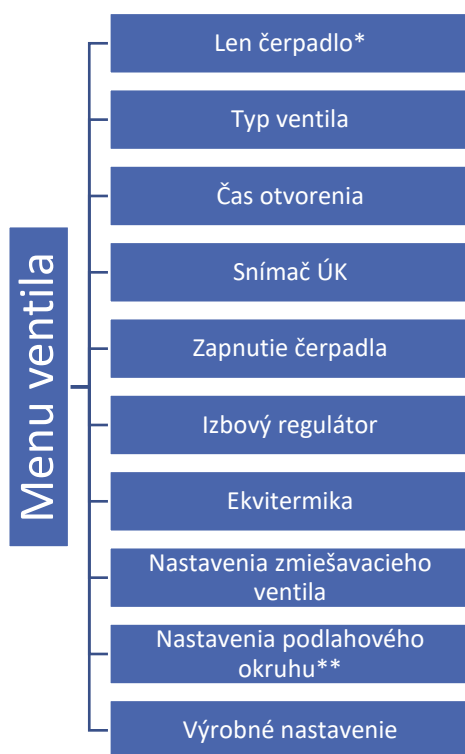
Menu ventila

Len čerpadlo*

Typ ventila

Čas otvorenia

Snímač ÚK

Zapnutie čerpadla

Izbový regulátor

Ekvitermika

Nastavenia zmiešavacieho ventila

Nastavenia podlahového okruhu**

Výrobné nastavenie